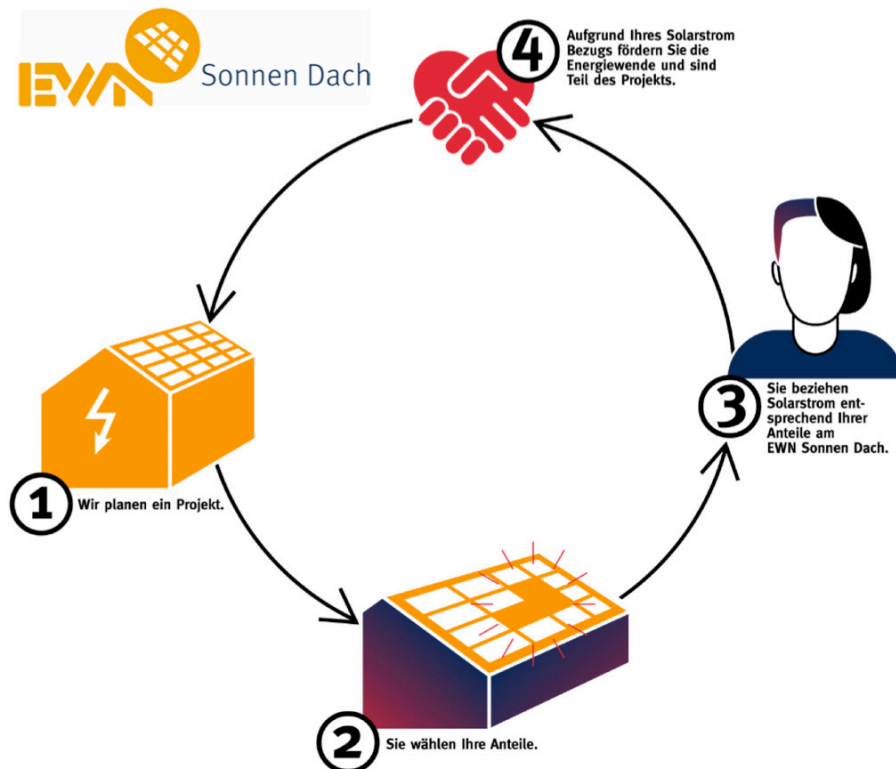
EWN Sonnen Dach

4 Aufgrund Ihres Solarstrom Bezugs fördern Sie die Energiewende und sind Teil des Projekts.

3 Sie beziehen Solarstrom entsprechend Ihrer Anteile am EWN Sonnen Dach.

1 Wir planen ein Projekt.

2 Sie wählen Ihre Anteile.